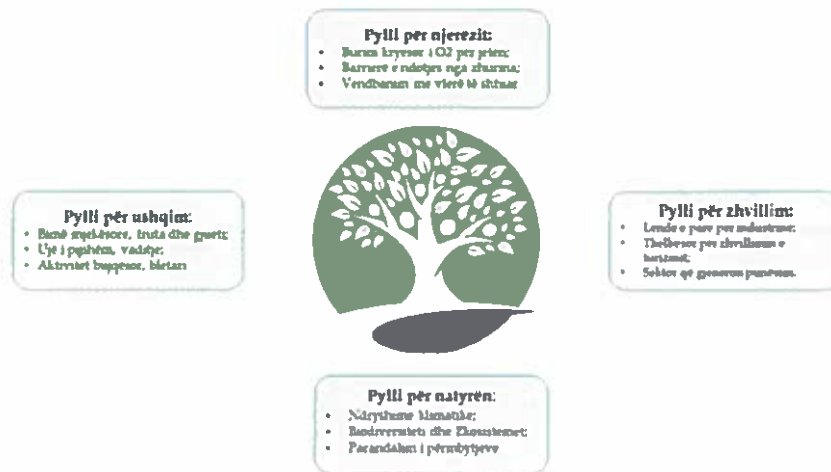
Pylli për njerëzit:
- Burim kryesor i O2 për jetën;
- Barrierë e mbrojtjes nga zhurma;
- Vendbanim me vlerë të shtuar

Pylli për ushqim:
- Bimë mjekësore, fruta dhe gjueti;
- Ujë i pijshëm, vaditje;
- Aktivitet bujqësor, bletari

Pylli për zhvillim:
- Lëndë e parë për industrinë;
- Thelbësor për zhvillimin e turizmit;
- Sektor që gjeneron punësim.

Pylli për natyrën:
- Ndryshime klimatike;
- Biodiversiteti dhe Ekosistemet;
- Parandalim i përmbytjeve